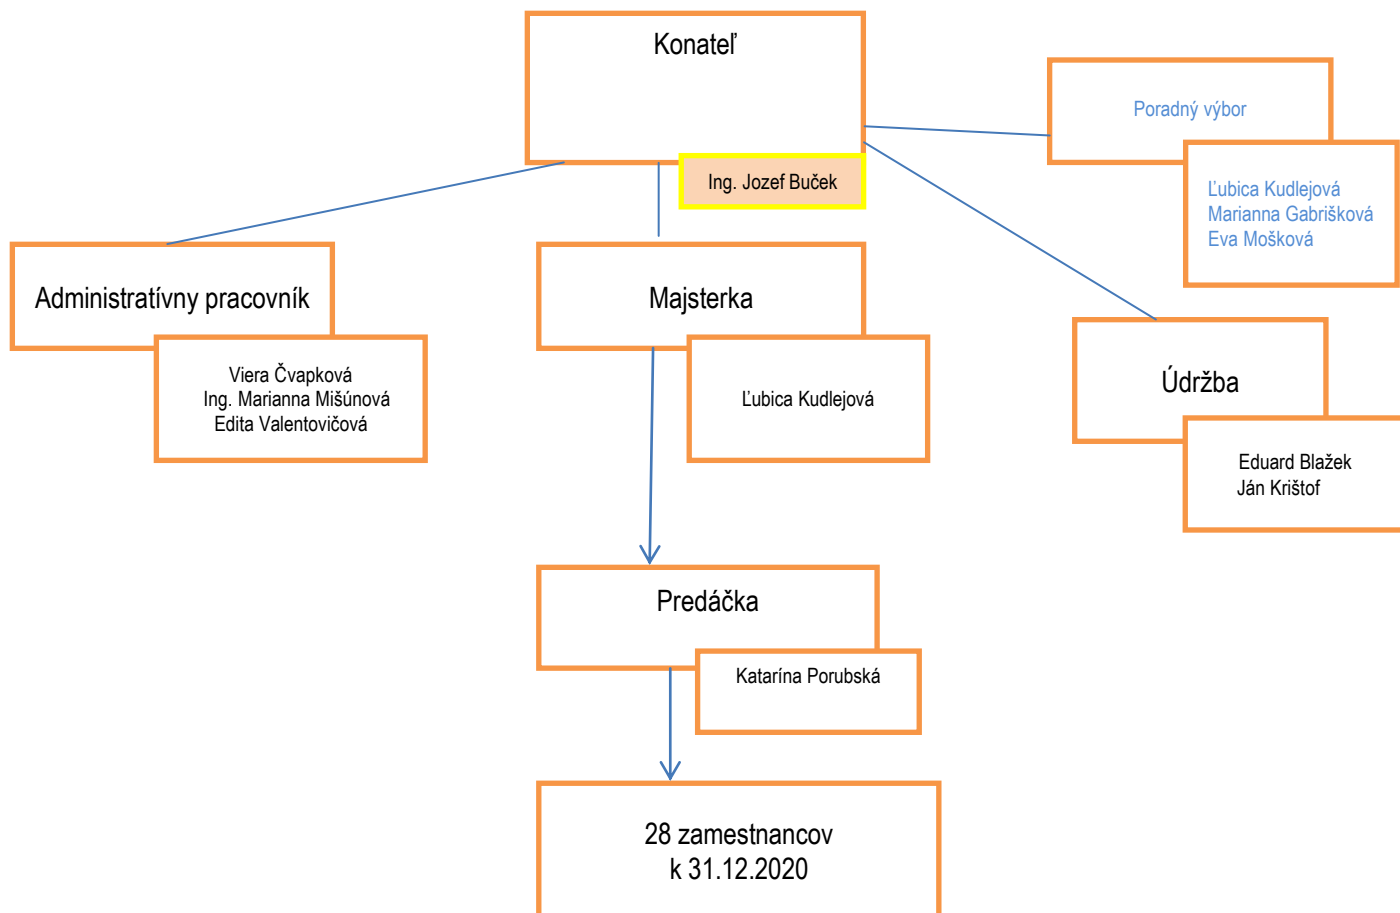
Konateľ

Ing. Jozef Buček

Poradný výbor

Ľubica Kudlejová
Marianna Gabrišková
Eva Mošková

Administratívny pracovník

Viera Čvapková
Ing. Marianna Mišúnová
Edita Valentovičová

Majsterka

Ľubica Kudlejová

Údržba

Eduard Blažek
Ján Krištof

Predáčka

Katarína Porubská

28 zamestnancov
k 31.12.2020